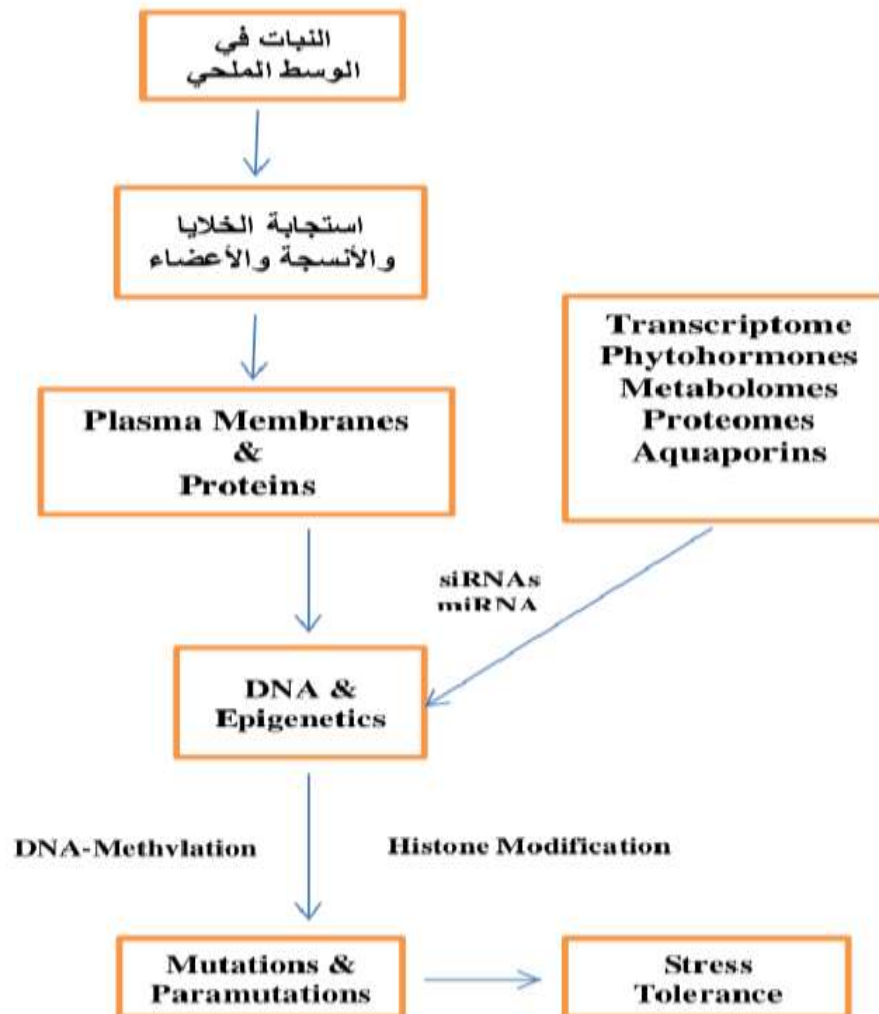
النبات في
الوسط الملحي

استجابة الخلايا
والأنسجة والأعضاء

Plasma Membranes
&
Proteins

Transcriptome
Phytohormones
Metabolomes
Proteomes
Aquaporins

siRNAs
miRNA

DNA &
Epigenetics

DNA-Methylation

Histone Modification

Mutations &
Paramutations

Stress
Tolerance